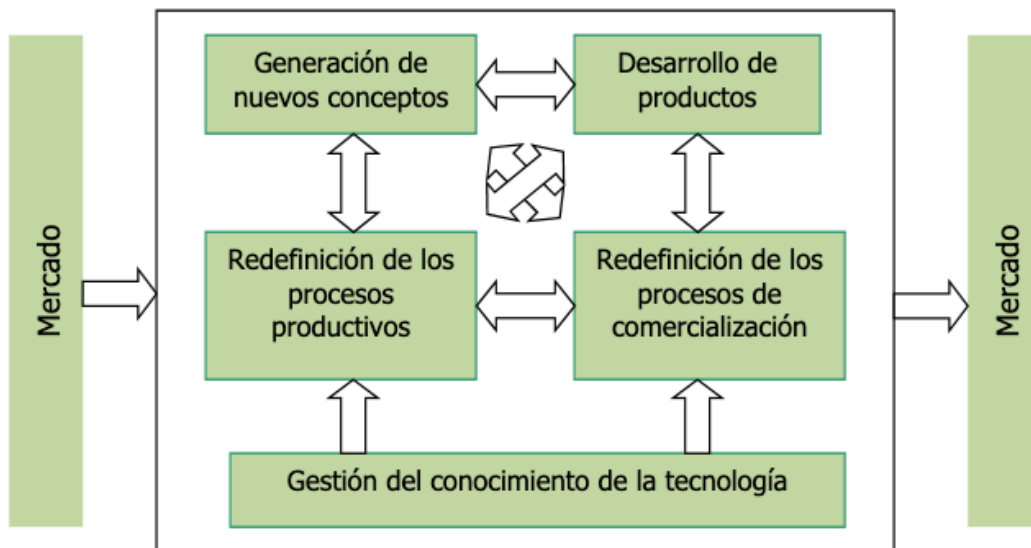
Mercado

Generación de nuevos conceptos

Desarrollo de productos

Redefinición de los procesos productivos

Redefinición de los procesos de comercialización

Gestión del conocimiento de la tecnología

Mercado